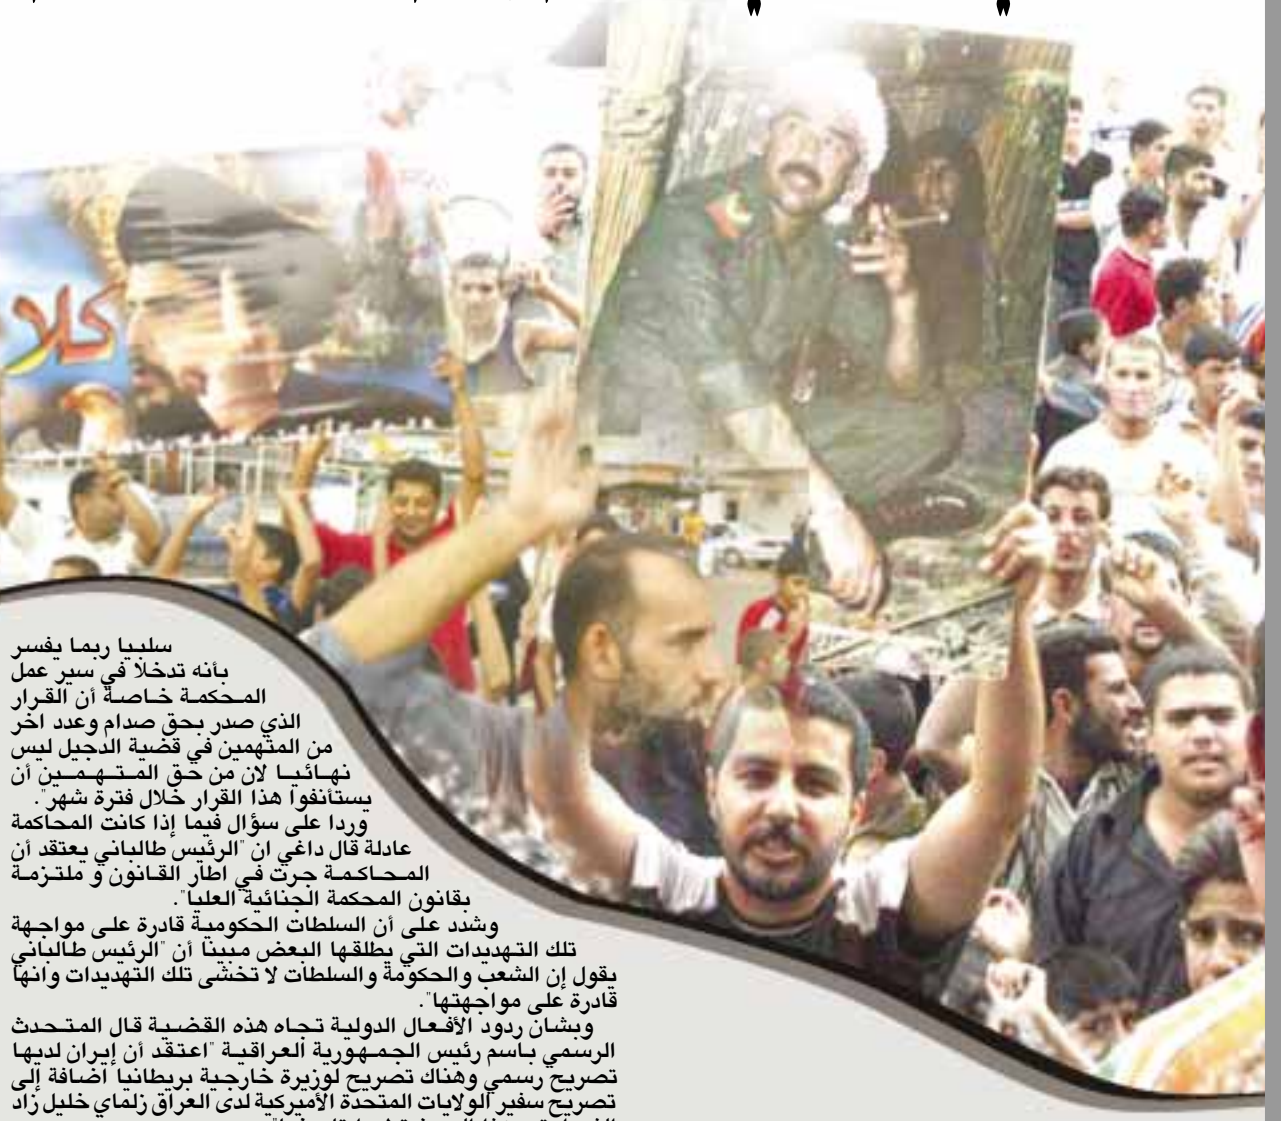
كلا

سلبيا ربما يفسر بأنه تدخلا في سير عمل المحكمة خاصة أن القرار الذي صدر بحق صدام وعدد اخر من المتهمين في قضية الدجيل ليس نهائيا لان من حق المتهمين أن يستأنفوا هذا القرار خلال فترة شهر".

وردا على سؤال فيما إذا كانت المحاكمة عادلة قال داغي ان "الرئيس طالباني يعتقد أن المحاكمة جرت في اطار القانون و ملتزمة بقانون المحكمة الجنائية العليا".

وشدد على أن السلطات الحكومية قادرة على مواجهة تلك التهديدات التي يطلقها البعض مبينا أن "الرئيس طالباني يقول إن الشعب والحكومة والسلطات لا تخشى تلك التهديدات وانها قادرة على مواجهتها".

وبشان ردود الأفعال الدولية تجاه هذه القضية قال المتحدث الرسمي باسم رئيس الجمهورية العراقية "اعتقد أن إيران لديها تصريح رسمي وهناك تصريح لوزيرة خارجية بريطانيا اضافة إلى تصريح سفير الولايات المتحدة الأمريكية لدى العراق زلماي خليل زاد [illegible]